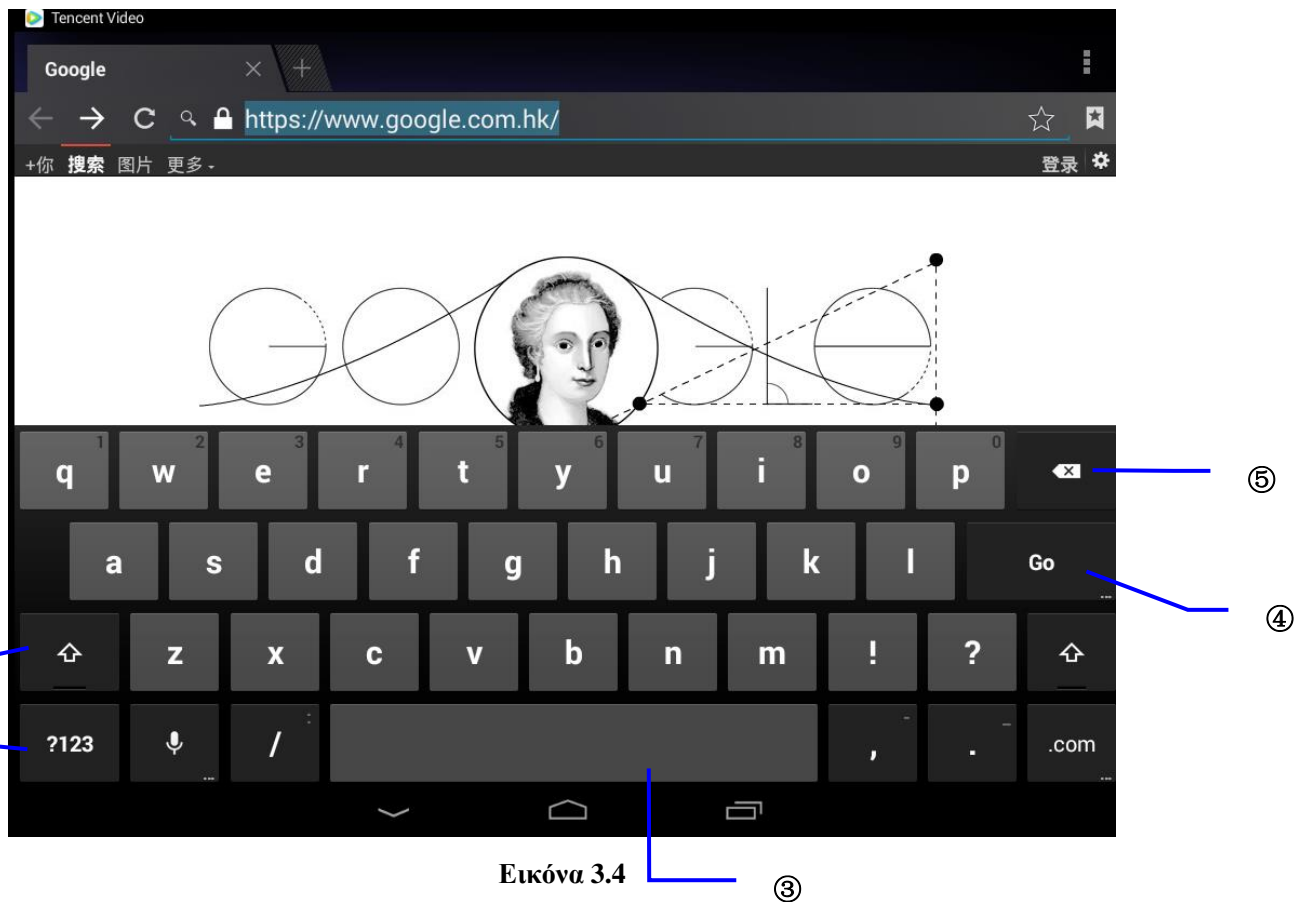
Tencent Video

Google

https://www.google.com.hk/

+你 搜索 图片 更多

登录

q 1 w 2 e 3 r 4 t 5 y 6 u 7 i 8 o 9 p 0

a s d f g h j k l Go

z x c v b n m ! ?

?123 / : , - . _ .com

⑤

④

Εικόνα 3.4

③